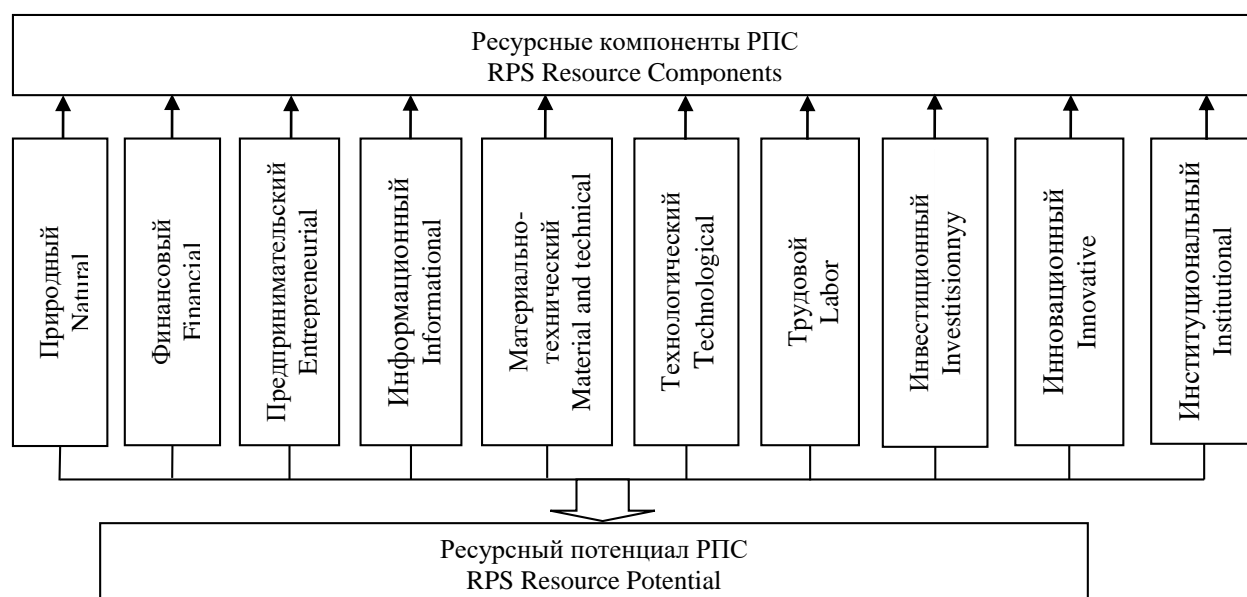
Ресурсные компоненты РПС
RPS Resource Components

Природный
Natural

Финансовый
Financial

Предпринимательский
Entrepreneurial

Информационный
Informational

Материально-технический
Material and technical

Технологический
Technological

Трудовой
Labor

Инвестиционный
Investitsionnyy

Инновационный
Innovative

Институциональный
Institutional

Ресурсный потенциал РПС
RPS Resource Potential